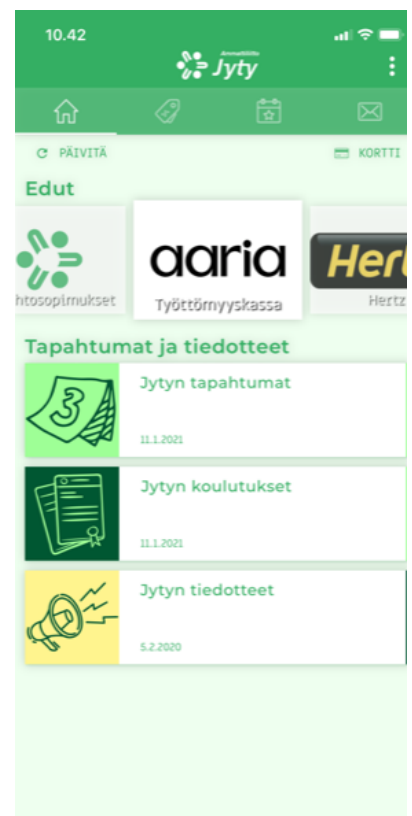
10.42

Ammattiliitto Jyty

PÄIVITÄ

KORTTI

Edut

htosopimukset

aaria

Työttömyyskassa

Hert

Hertz

Tapahtumat ja tiedotteet

3

Jytyn tapahtumat

11.1.2021

Jytyn koulutukset

11.1.2021

Jytyn tiedotteet

5.2.2020